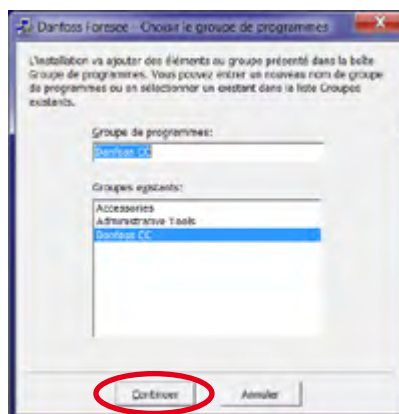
Danfoss Foresee - Choisir le groupe de programmes

L'installation va ajouter des éléments au groupe présenté dans la boîte Groupe de programmes. Vous pouvez entrer un nouveau nom de groupe de programmes ou en sélectionner un existant dans la liste Groupes existants.

Groupe de programmes:

Danfoss CC

Groupes existants:

Accessories
Administrative Tools
Danfoss CC

Continuer

Annuler